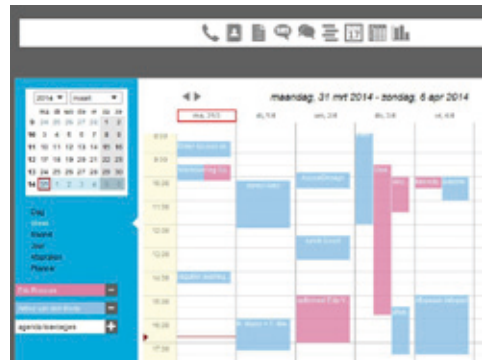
2014 maart

maandag 31 mrt 2014 - zondag 6 apr 2014

ma 31/3 di 1/4 wo 2/4 do 3/4 vr 4/4

8:00
9:00
10:00
11:00
12:00
13:00
14:00
15:00
16:00
17:00

Dag
Week
Maand
Jaar
Afspraken
Planner

agenda toevoegen